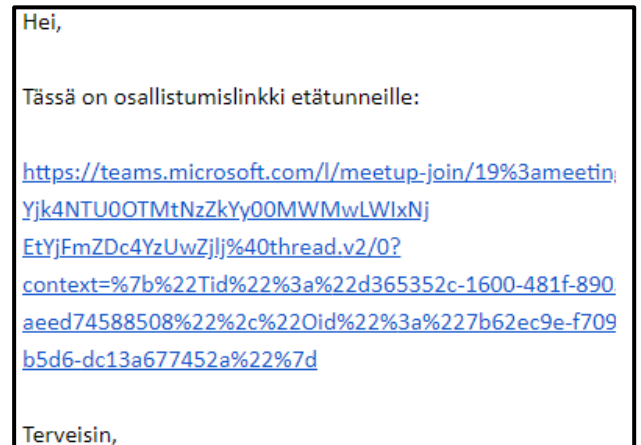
Hei,

Tässä on osallistumislinkki etätunneille:

https://teams.microsoft.com/l/meetup-join/19%3ameetin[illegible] Yjk4NTU0OTMtNzZkYy00MWMwLWIxNj EtYjFmZDc4YzUwZjlj%40thread.v2/0?context=%7b%22Tid%22%3a%22d365352c-1600-481f-890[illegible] aeed74588508%22%2c%22Oid%22%3a%227b62ec9e-f709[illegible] b5d6-dc13a677452a%22%7d

Terveisin,